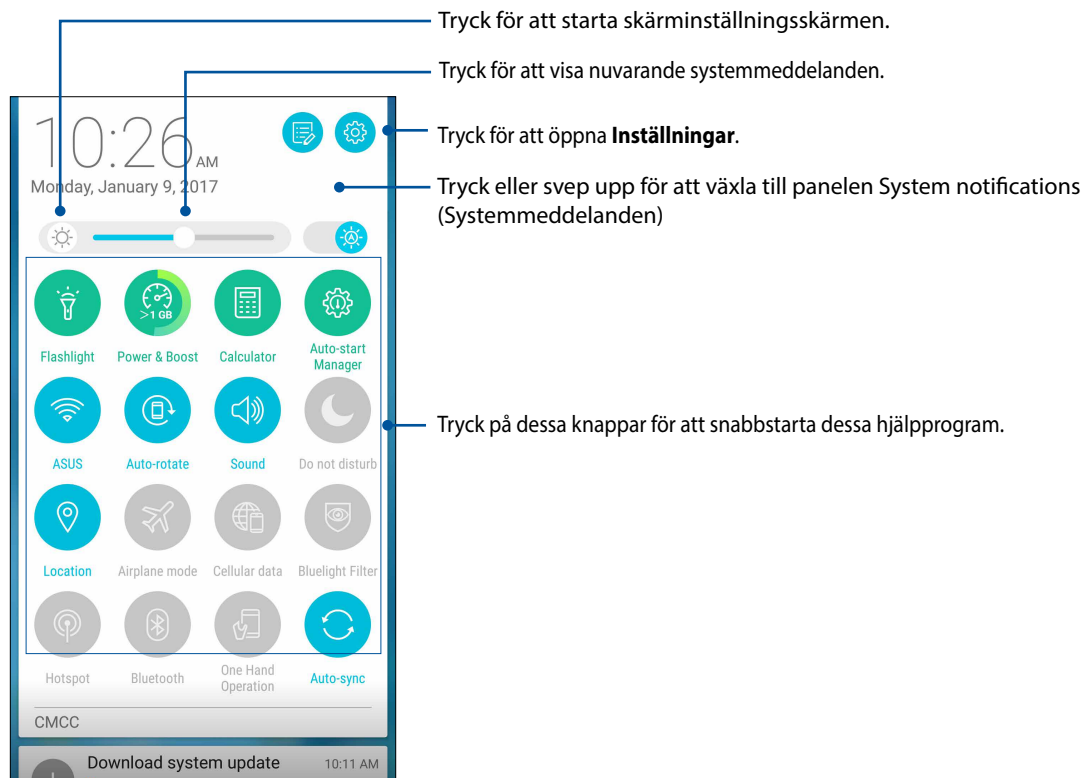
Tryck för att starta skärminställningsskärmen.

Tryck för att visa nuvarande systemmeddelanden.

10:26 AM
Monday, January 9, 2017

Tryck för att öppna **Inställningar**.

Tryck eller svep upp för att växla till panelen System notifications (Systemmeddelanden)

>1 GB

Flashlight
Power & Boost
Calculator
Auto-start Manager

ASUS
Auto-rotate
Sound
Do not disturb

Tryck på dessa knappar för att snabbstarta dessa hjälpprogram.

Location
Airplane mode
Cellular data
Bluelight Filter

Hotspot
Bluetooth
One Hand Operation
Auto-sync

CMCC

Download system update
10:11 AM